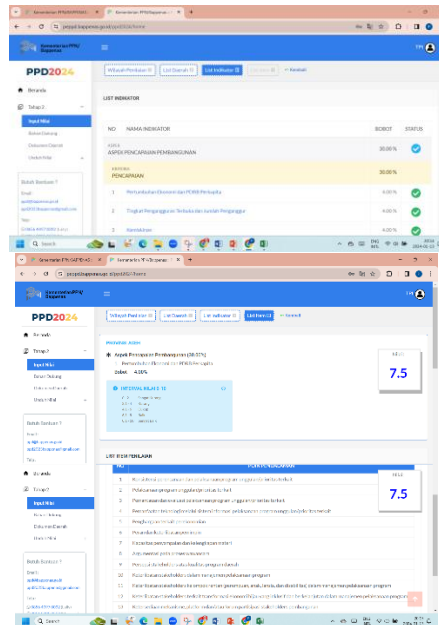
Kementerian PPN/Bappenas
ppd.bappenas.go.id/ppd2024/home

Kementerian PPN/ Bappenas

PPD2024

Beranda
Tahap 2
Input Nilai
Bukti Dukung
Dokumen Daerah
Unduh Nilai

Butuh Bantuan ?
Email:
ppd@bappenas.go.id
Telp:

Wilayah Penilaian
List Daerah
List Indikator
Simpan
Kembali

LIST INDIKATOR

| NO | NAMA INDIKATOR | BOBOT | STATUS |
|---|---|---|---|
| | ASPEK ASPEK PENCAPAIAN PEMBANGUNAN | 30.00 % | |
| | KRITERIA PENCAPAIAN | 30.00 % | |
| 1 | Pertumbuhan Ekonomi dan PDRB Perkapita | 4.00 % | |
| 2 | Tingkat Pengangguran Terbuka dan Jumlah Penganggur | 4.00 % | |
| 3 | Kemiskinan | 4.00 % | |

Search

Kementerian PPN/Bappenas
ppd.bappenas.go.id/ppd2024/home

Kementerian PPN/ Bappenas

PPD2024

Beranda
Tahap 2
Input Nilai
Bukti Dukung
Dokumen Daerah
Unduh Nilai

Butuh Bantuan ?
Email:
Telp:

Wilayah Penilaian
List Daerah
List Indikator
List Item
Kembali

Aspek Pencapaian Pembangunan (30.00%)
Pertumbuhan Ekonomi dan PDRB Perkapita
Bobot 4.00%

INFORMASI NILAI

NILAI
7.5

LIST ITEM PENILAIAN

NILAI
7.5

Beranda
Tahap 2
Input Nilai
Bukti Dukung
Dokumen Daerah
Unduh Nilai

Butuh Bantuan ?
Email:
ppd@bappenas.go.id
Telp:

| NO | PERTANYAAN |
|---|---|
| 1 | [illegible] |
| 2 | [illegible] |
| 3 | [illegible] |
| 4 | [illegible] |
| 5 | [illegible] |
| 6 | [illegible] |
| 7 | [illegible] |
| 8 | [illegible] |
| 9 | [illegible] |
| 10 | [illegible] |
| 11 | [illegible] |
| 12 | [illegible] |
| 13 | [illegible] |

Search